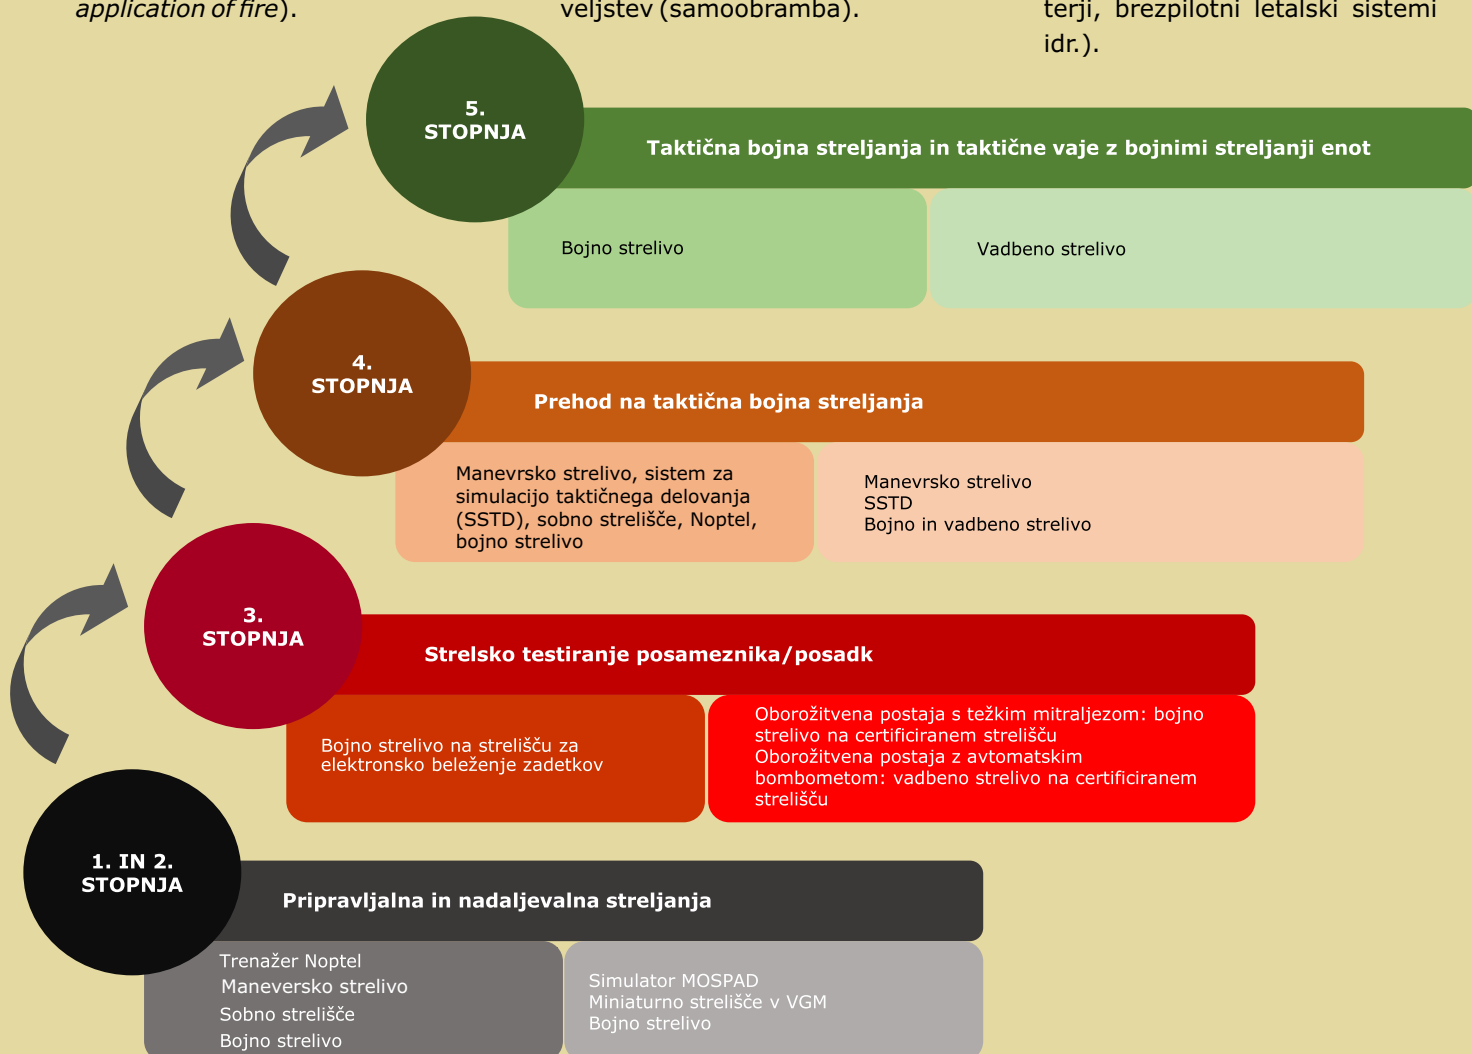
application of fire).

veljstev (samoobramba).

terji, brezpilotni letalski sistemi idr.).

5. STOPNJA

Taktična bojna streljanja in taktične vaje z bojnimi streljanji enot

Bojno strelivo

Vadbeno strelivo

4. STOPNJA

Prehod na taktična bojna streljanja

Manevrsko strelivo, sistem za simulacijo taktičnega delovanja (SSTD), sobno strelišče, Noptel, bojno strelivo

Manevrsko strelivo
SSTD
Bojno in vadbeno strelivo

3. STOPNJA

Strelsko testiranje posameznika/posadk

Bojno strelivo na strelišču za elektronsko beleženje zadetkov

Oborožitvena postaja s težkim mitraljezom: bojno strelivo na certificiranem strelišču
Oborožitvena postaja z avtomatskim bombometom: vadbeno strelivo na certificiranem strelišču

1. IN 2. STOPNJA

Pripravljalna in nadaljevalna streljanja

Trenažer Noptel
Manevrsko strelivo
Sobno strelišče
Bojno strelivo

Simulator MOSPAD
Miniaturno strelišče v VGM
Bojno strelivo